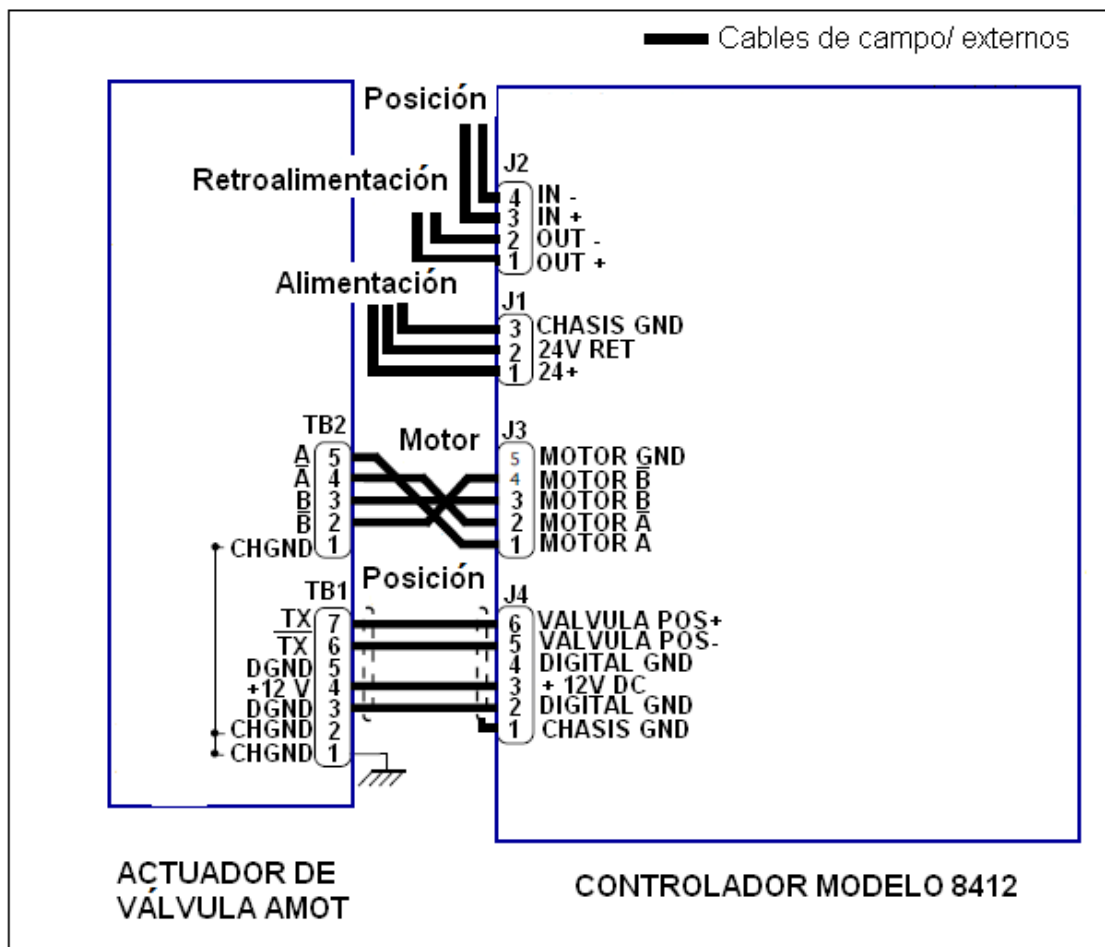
Cables de campo/ externos

Posición

Retroalimentación

J2
4 IN -
3 IN +
2 OUT -
1 OUT +

Alimentación

J1
3 CHASIS GND
2 24V RET
1 24+

TB2
$\underline{A}$ 5
$\overline{A}$ 4
$\underline{B}$ 3
$\overline{B}$ 2
CHGND 1

Motor

J3
5 MOTOR GND
4 MOTOR $\overline{B}$
3 MOTOR B
2 MOTOR $\overline{A}$
1 MOTOR A

Posición

TB1
$\underline{TX}$ 7
$\overline{TX}$ 6
DGND 5
+12 V 4
DGND 3
CHGND 2
CHGND 1

J4
6 VALVULA POS+
5 VALVULA POS-
4 DIGITAL GND
3 + 12V DC
2 DIGITAL GND
1 CHASIS GND

ACTUADOR DE VÁLVULA AMOT

CONTROLADOR MODELO 8412